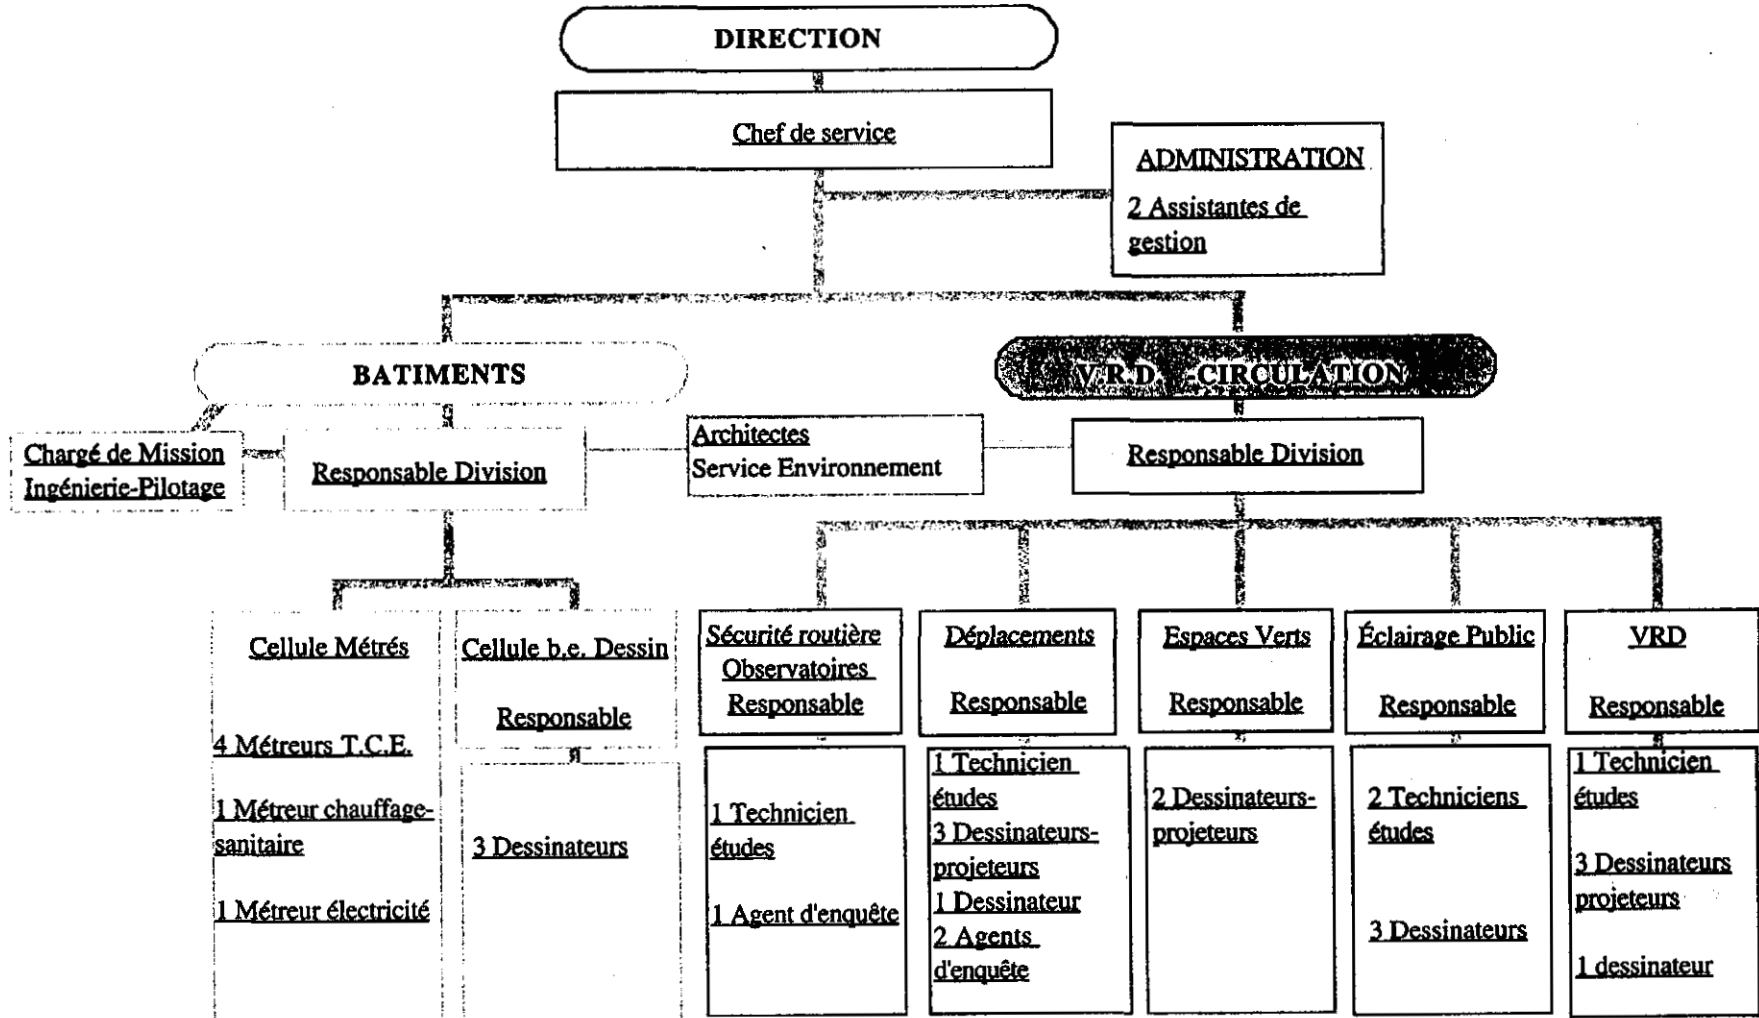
DIRECTION

Chef de service

ADMINISTRATION

2 Assistantes de gestion

BATIMENTS

V.R.D. - CIRCULATION

Chargé de Mission Ingénierie-Pilotage

Responsable Division

Architectes
Service Environnement

Responsable Division

Cellule Métrés

4 Métreurs T.C.E.

1 Métreur chauffage-sanitaire

1 Métreur électricité

Cellule b.e. Dessin

Responsable

3 Dessinateurs

Sécurité routière
Observatoires
Responsable

1 Technicien études

1 Agent d'enquête

Déplacements

Responsable

1 Technicien études
3 Dessinateurs-projeteurs
1 Dessinateur
2 Agents d'enquête

Espaces Verts

Responsable

2 Dessinateurs-projeteurs

Éclairage Public

Responsable

2 Techniciens études

3 Dessinateurs

VRD

Responsable

1 Technicien études

3 Dessinateurs projeteurs

1 dessinateur